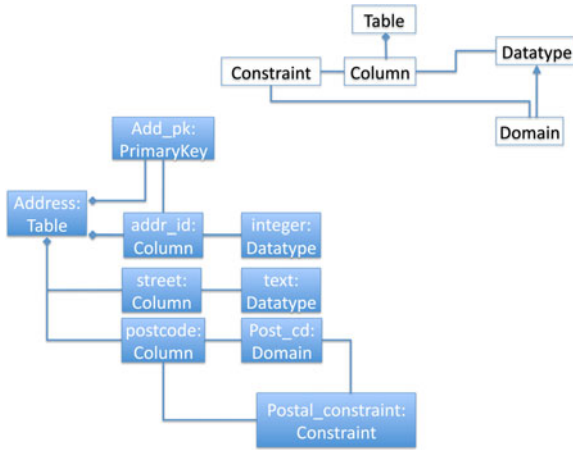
Table

Constraint

Column

Datatype

Domain

Add_pk: PrimaryKey

Address: Table

addr_id: Column

integer: Datatype

street: Column

text: Datatype

postcode: Column

Post_cd: Domain

Postal_constraint: Constraint